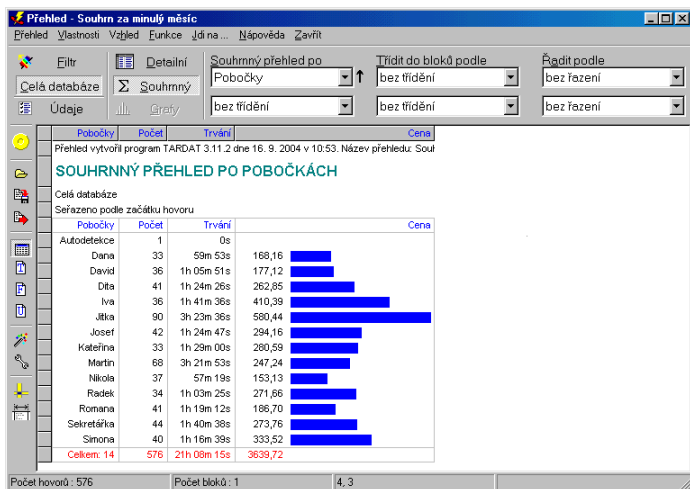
Přehled - Souhrn za minulý měsíc

Přehled Vlastnosti Vzhled Funkce Jdi na ... Nápověda Zavřít

Filtr
Celá databáze
Údaje
Detailní
Σ Souhrnný
Grafy

Souhrnný přehled po
Pobočky
bez třídění

Třídit do bloků podle
bez třídění
bez třídění

Řadit podle
bez řazení
bez řazení

| Pobočky | Počet | Trvání | Cena |
|---|---|---|---|

Přehled vytvořil program TARDAT 3.11.2 dne 16. 9. 2004 v 10:53. Název přehledu: Souh

SOUHRNNÝ PŘEHLED PO POBOČKÁCH

Celá databáze
Seřazeno podle začátku hovoru

| Pobočky | Počet | Trvání | Cena |
|---|---|---|---|
| Autodetekce | 1 | 0s | |
| Dana | 33 | 59m 53s | 168,16 |
| David | 36 | 1h 05m 51s | 177,12 |
| Dita | 41 | 1h 24m 26s | 262,85 |
| Iva | 36 | 1h 41m 36s | 410,39 |
| Jitka | 90 | 3h 23m 36s | 580,44 |
| Josef | 42 | 1h 24m 47s | 294,16 |
| Kateřina | 33 | 1h 29m 00s | 280,59 |
| Martin | 68 | 3h 21m 53s | 247,24 |
| Nikola | 37 | 57m 19s | 153,13 |
| Radek | 34 | 1h 03m 25s | 271,66 |
| Romana | 41 | 1h 19m 12s | 186,70 |
| Sekretářka | 44 | 1h 40m 38s | 273,76 |
| Simona | 40 | 1h 16m 39s | 333,52 |
| Celkem: 14 | 576 | 21h 08m 15s | 3639,72 |

Počet hovorů : 576
Počet bloků : 1
4, 3